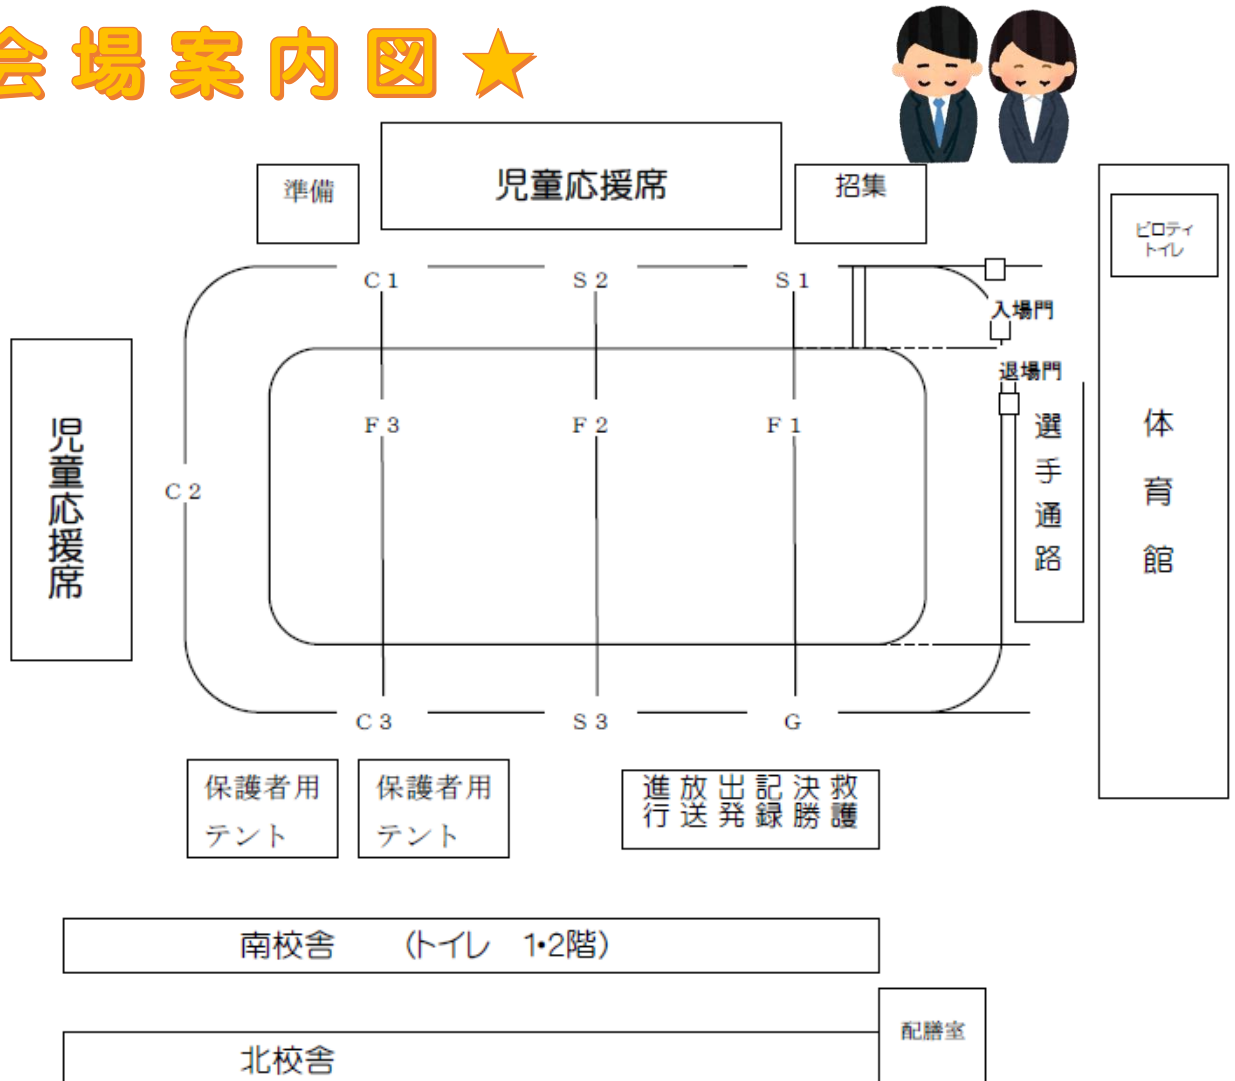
会場案内図★

準備

児童応援席

招集

ピロティ
トイレ

C 1

S 2

S 1

入場門

退場門

児童応援席

F 3

F 2

F 1

選手通路

体育館

C 2

C 3

S 3

G

保護者用テント

保護者用テント

進行 放送 出発 記録 決勝 救護

南校舎 (トイレ 1•2階)

配膳室

北校舎